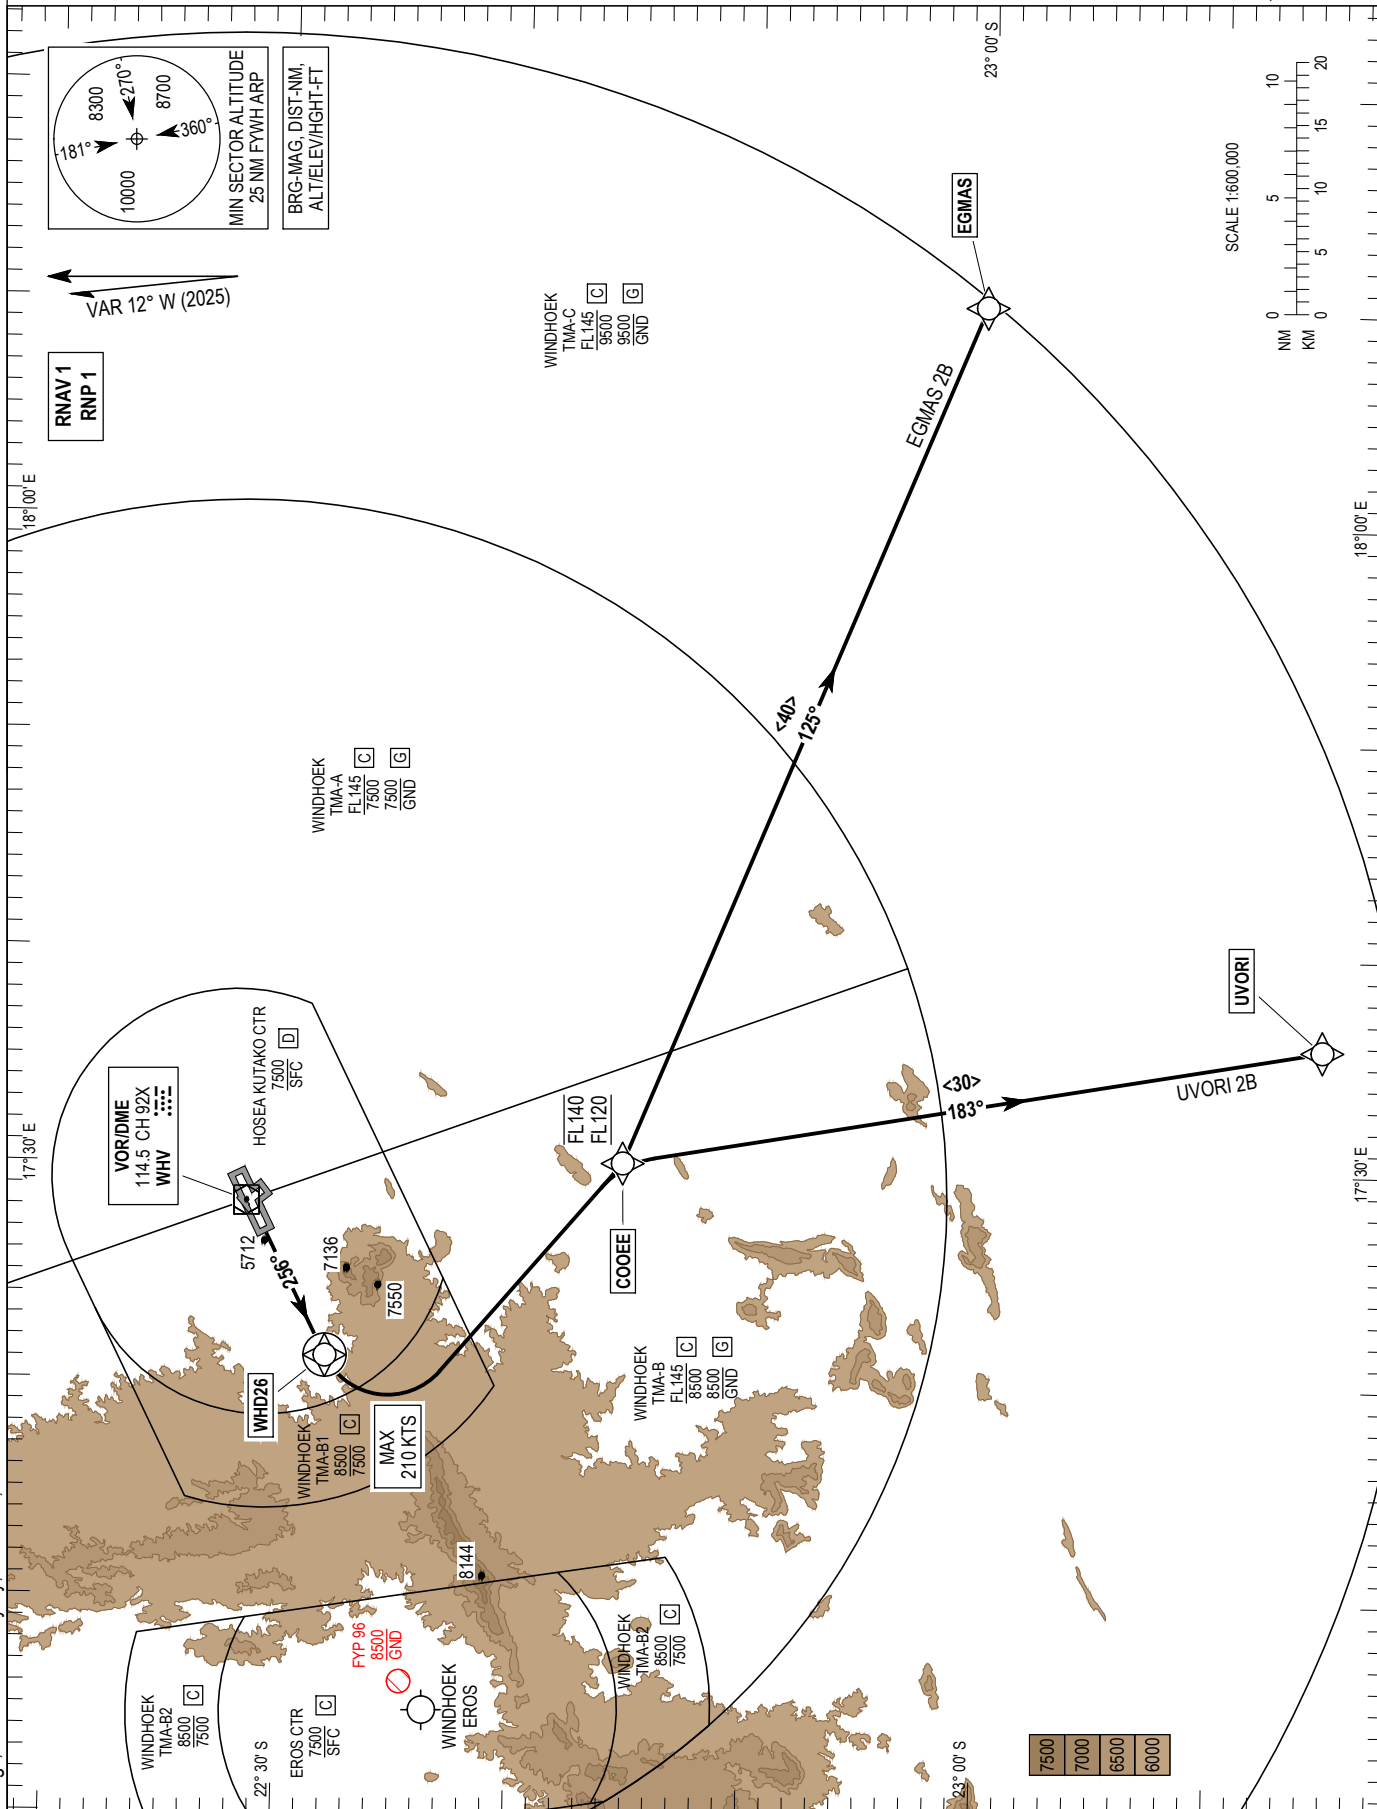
MIN SECTOR ALTITUDE
25 NM FYWH ARP

8300
270°
8700
181°
360°
10000

BRG-MAG, DIST-NM,
ALT/ELEV/HGHT-FT

VAR 12° W (2025)

RNAV 1
RNP 1

23° 00' S

EGMAS

EGMAS 2B

SCALE 1:600,000

NM 0 5 10
KM 0 5 10 15 20

WINDHOEK
TMA-C
FL145 C
$\frac{9500}{9500}$ G
GND

18°00' E

<40>
125°

WINDHOEK
TMA-A
FL145 C
$\frac{7500}{7500}$ G
GND

UVORI

UVORI 2B

<30>
183°

VOR/DME
114.5 CH 92X
WHV

HOSEA KUTAKO CTR D
$\frac{7500}{SFC}$

FL140
FL120

COOEE

17°30' E

5712
256°
7136
7550

WHD26

MAX
210 KTS

WINDHOEK
TMA-B1 C
$\frac{8500}{7500}$

WINDHOEK
TMA-B C
FL145
$\frac{8500}{8500}$ G
GND

8144

FYP 96
$\frac{8500}{GND}$

WINDHOEK
EROS

WINDHOEK
TMA-B2 C
$\frac{8500}{7500}$

WINDHOEK
TMA-B2 C
$\frac{8500}{7500}$

EROS CTR C
$\frac{7500}{SFC}$

22° 30' S

23° 00' S

7500
7000
6500
6000